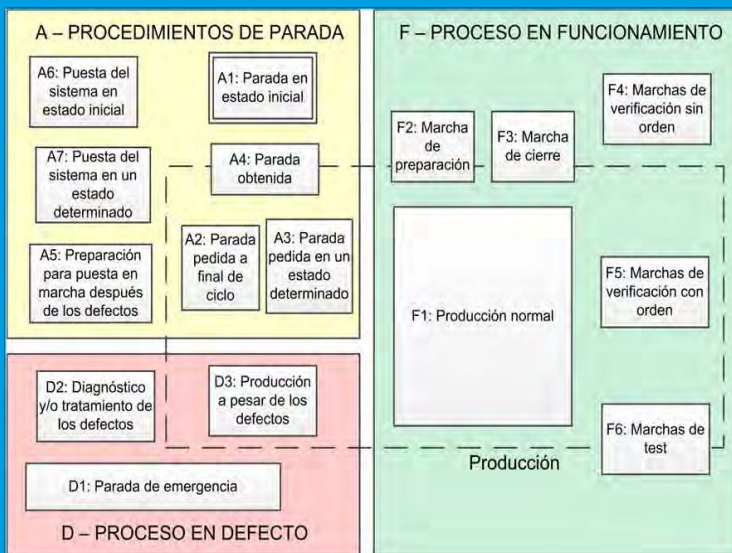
A – PROCEDIMIENTOS DE PARADA

A6: Puesta del sistema en estado inicial

A1: Parada en estado inicial

A7: Puesta del sistema en un estado determinado

A4: Parada obtenida

A5: Preparación para puesta en marcha después de los defectos

A2: Parada pedida a final de ciclo

A3: Parada pedida en un estado determinado

F – PROCESO EN FUNCIONAMIENTO

F4: Marchas de verificación sin orden

F2: Marcha de preparación

F3: Marcha de cierre

F1: Producción normal

F5: Marchas de verificación con orden

F6: Marchas de test

Producción

D2: Diagnóstico y/o tratamiento de los defectos

D3: Producción a pesar de los defectos

D1: Parada de emergencia

D – PROCESO EN DEFECTO